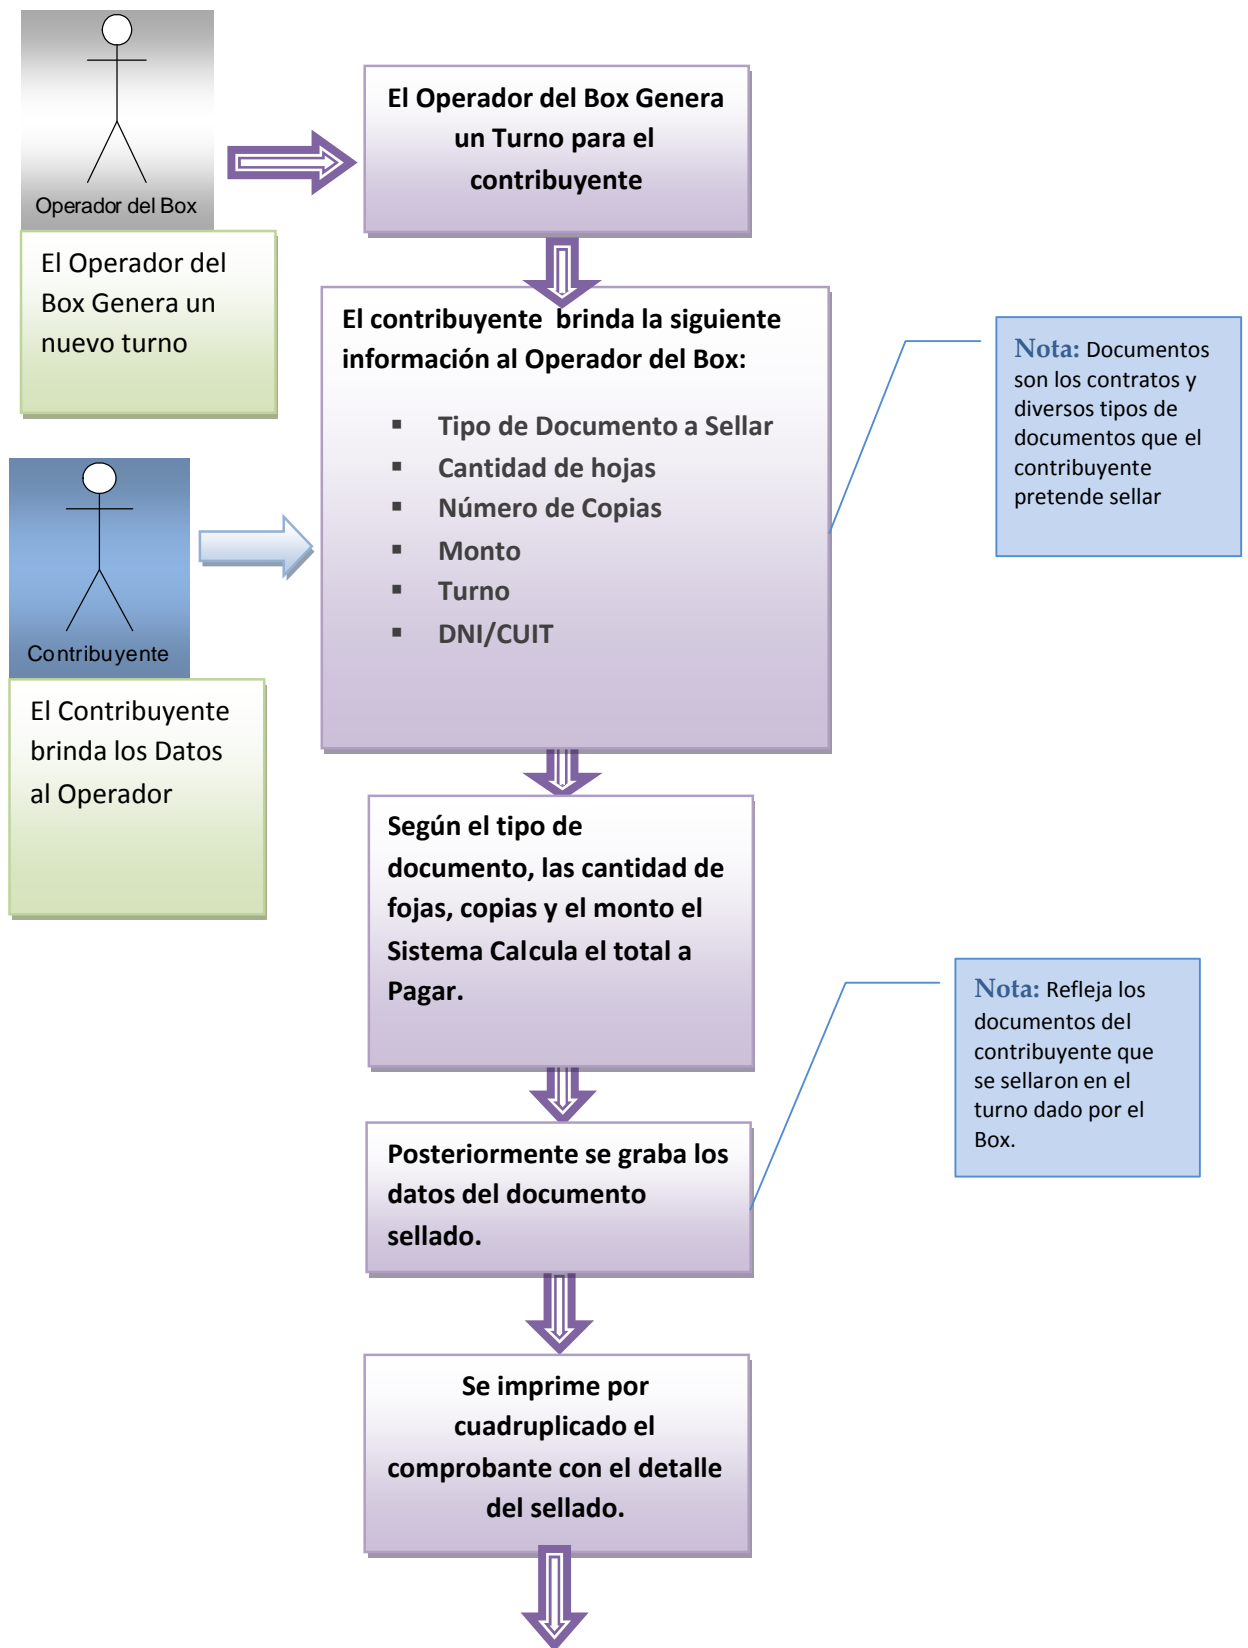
Operador del Box

El Operador del Box Genera un nuevo turno

El Operador del Box Genera un Turno para el contribuyente

El contribuyente brinda la siguiente información al Operador del Box:

- Tipo de Documento a Sellar
- Cantidad de hojas
- Número de Copias
- Monto
- Turno
- DNI/CUIT

Nota: Documentos son los contratos y diversos tipos de documentos que el contribuyente pretende sellar

Contribuyente

El Contribuyente brinda los Datos al Operador

Según el tipo de documento, las cantidad de fojas, copias y el monto el Sistema Calcula el total a Pagar.

Nota: Refleja los documentos del contribuyente que se sellaron en el turno dado por el Box.

Posteriormente se graba los datos del documento sellado.

Se imprime por cuadruplicado el comprobante con el detalle del sellado.